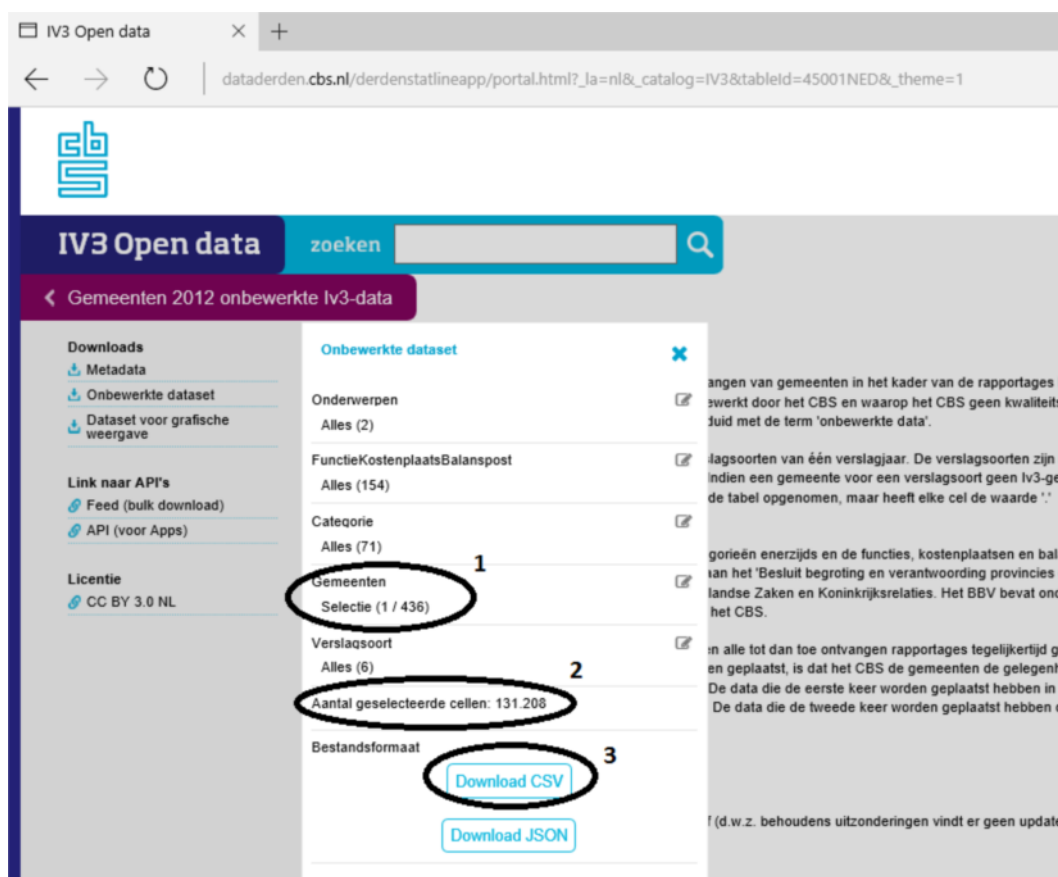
IV3 Open data ×  +

dataderden.cbs.nl/derdenstatlineapp/portal.html?_la=nl&_catalog=IV3&tableId=45001NED&_theme=1

IV3 Open data
zoeken

Gemeenten 2012 onbewerkte Iv3-data

Downloads
Metadata
Onbewerkte dataset
Dataset voor grafische weergave

Link naar API's
Feed (bulk download)
API (voor Apps)

Licentie
CC BY 3.0 NL

Onbewerkte dataset

Onderwerpen
Alles (2)

FunctieKostenplaatsBalanspost
Alles (154)

Categorie
Alles (71)

1
Gemeenten
Selectie (1 / 436)

Verslagsoort
Alles (6)

2
Aantal geselecteerde cellen: 131.208

Bestandsformaat
3
Download CSV
Download JSON

angen van gemeenten in het kader van de rapportages
ewerkt door het CBS en waarop het CBS geen kwaliteits
duid met de term 'onbewerkte data'.

slagsoorten van één verslagjaar. De verslagsoorten zijn
Indien een gemeente voor een verslagsoort geen Iv3-ge
de tabel opgenomen, maar heeft elke cel de waarde '.'

gorieën enerzijds en de functies, kostenplaatsen en bal
an het 'Besluit begroting en verantwoording provincies
landse Zaken en Koninkrijksrelaties. Het BBV bevat ond
het CBS.

n alle tot dan toe ontvangen rapportages tegelijkertijd g
en geplaatst, is dat het CBS de gemeenten de gelegenh
De data die de eerste keer worden geplaatst hebben in
De data die de tweede keer worden geplaatst hebben

f (d.w.z. behoudens uitzonderingen vindt er geen update